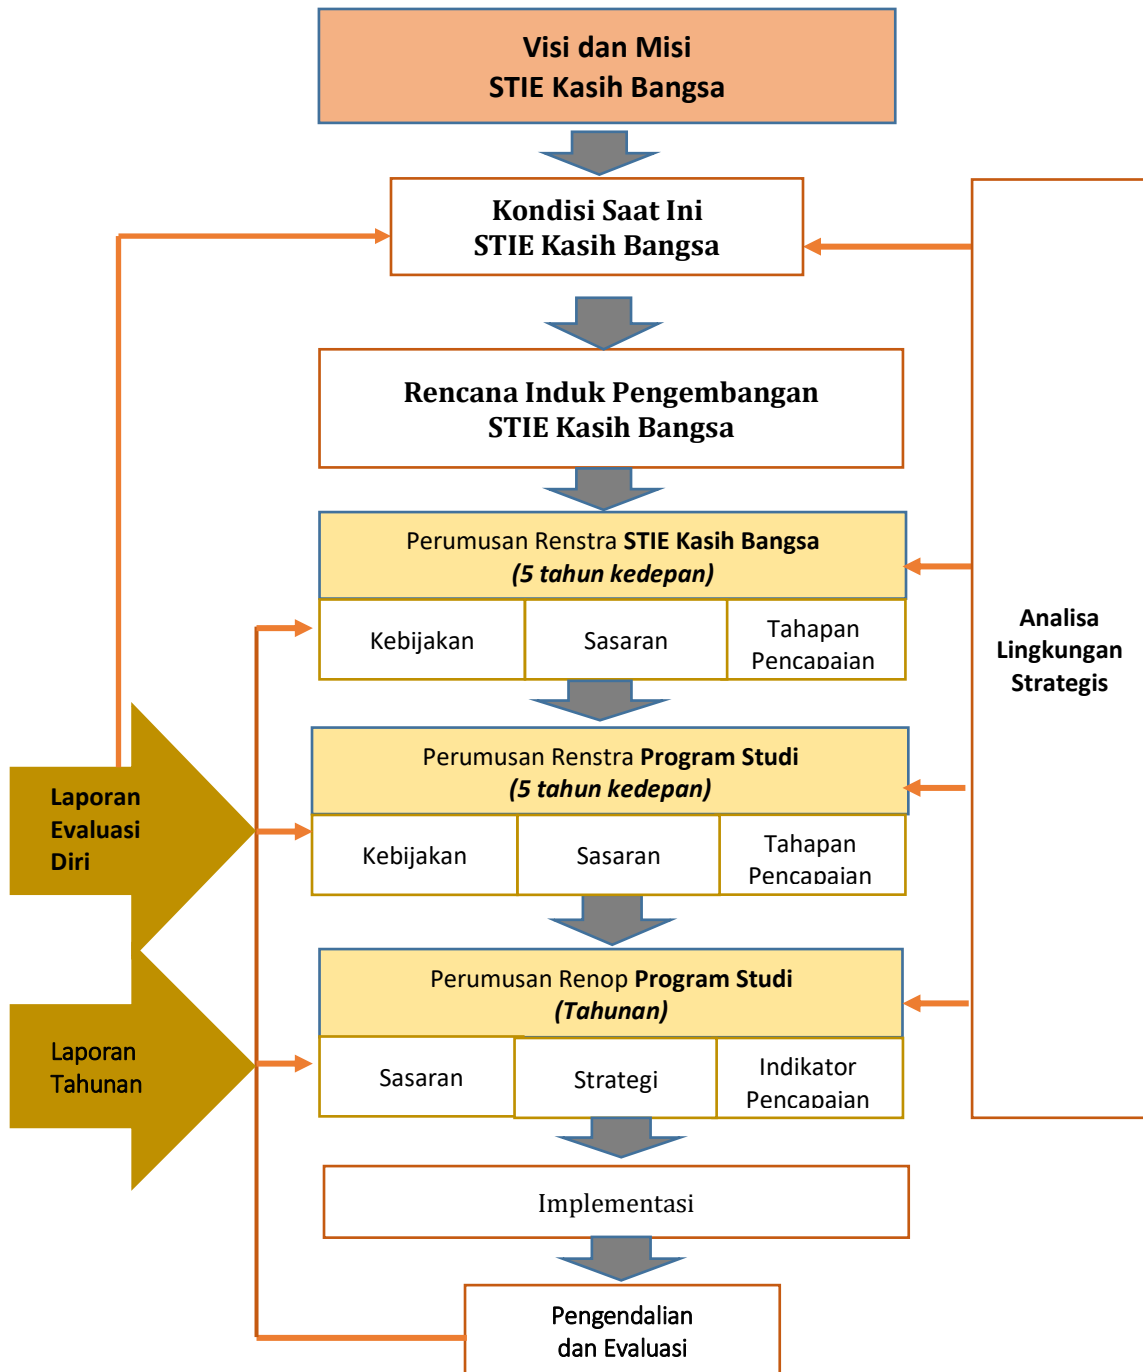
Visi dan Misi
STIE Kasih Bangsa

Kondisi Saat Ini
STIE Kasih Bangsa

Rencana Induk Pengembangan
STIE Kasih Bangsa

Perumusan Renstra STIE Kasih Bangsa
(5 tahun kedepan)

Kebijakan
Sasaran
Tahapan Pencapaian

Perumusan Renstra Program Studi
(5 tahun kedepan)

Kebijakan
Sasaran
Tahapan Pencapaian

Perumusan Renop Program Studi
(Tahunan)

Sasaran
Strategi
Indikator Pencapaian

Implementasi

Pengendalian dan Evaluasi

Laporan Evaluasi Diri

Laporan Tahunan

Analisa Lingkungan Strategis